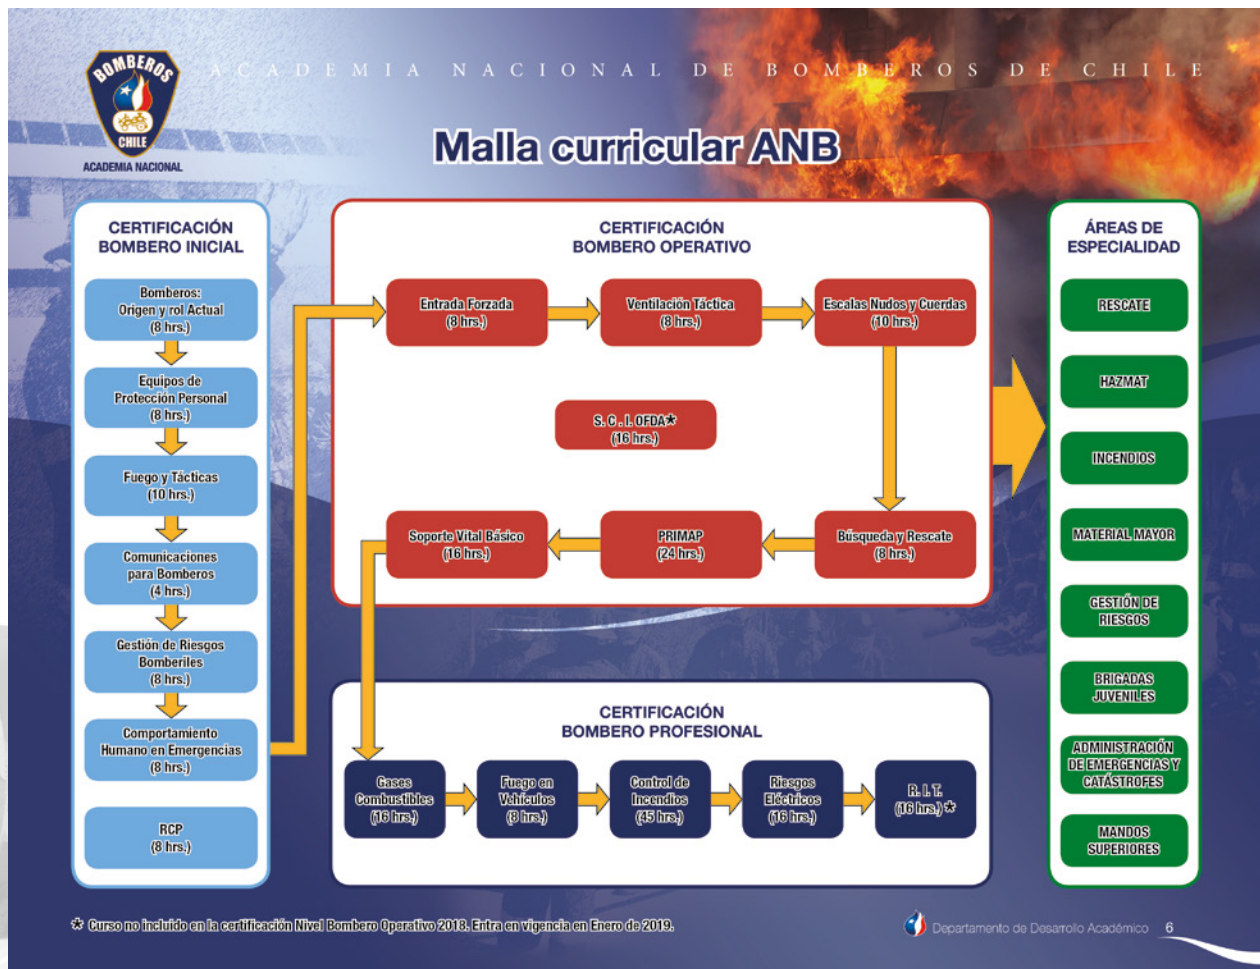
BOMBEROS
CHILE
ACADEMIA NACIONAL

ACADEMIA NACIONAL DE BOMBEROS DE CHILE

Malla curricular ANB

CERTIFICACIÓN BOMBERO INICIAL

Bomberos: Origen y rol Actual (8 hrs.)

Equipos de Protección Personal (8 hrs.)

Fuego y Tácticas (10 hrs.)

Comunicaciones para Bomberos (4 hrs.)

Gestión de Riesgos Bomberiles (8 hrs.)

Comportamiento Humano en Emergencias (8 hrs.)

RCP (8 hrs.)

CERTIFICACIÓN BOMBERO OPERATIVO

Entrada Forzada (8 hrs.)

Ventilación Táctica (8 hrs.)

Escalas Nudos y Cuerdas (10 hrs.)

S. C. I. OFDA* (16 hrs.)

Soporte Vital Básico (16 hrs.)

PRIMAP (24 hrs.)

Búsqueda y Rescate (8 hrs.)

CERTIFICACIÓN BOMBERO PROFESIONAL

Gases Combustibles (16 hrs.)

Fuego en Vehículos (8 hrs.)

Control de Incendios (45 hrs.)

Riesgos Eléctricos (16 hrs.)

R. I. T. (16 hrs.) *

ÁREAS DE ESPECIALIDAD

RESCATE

HAZMAT

INCENDIOS

MATERIAL MAYOR

GESTIÓN DE RIESGOS

BRIGADAS JUVENILES

ADMINISTRACIÓN DE EMERGENCIAS Y CATÁSTROFES

MANDOS SUPERIORES

* Curso no incluido en la certificación Nivel Bombero Operativo 2018. Entra en vigencia en Enero de 2019.

Departamento de Desarrollo Académico 6